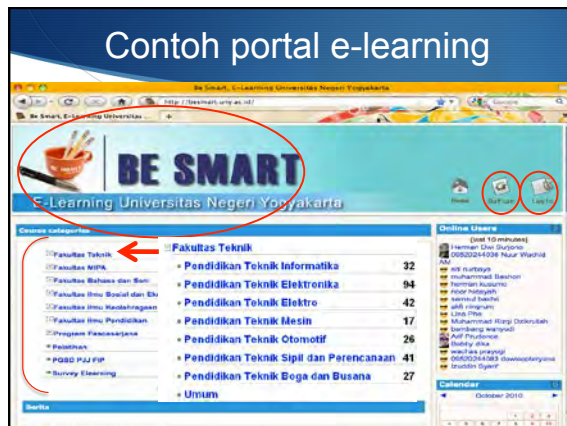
Contoh portal e-learning

Be Smart, E-Learning Universitas Negeri Yogyakarta

http://besmart.uny.ac.id/

Be Smart, E-Learning Universitas ...

BE SMART

E-Learning Universitas Negeri Yogyakarta

Home Daftar Log in

Course categories

Fakultas Teknik
Fakultas MIPA
Fakultas Bahasa dan Seni
Fakultas Ilmu Sosial dan Ekonomi
Fakultas Ilmu Keolahragaan
Fakultas Ilmu Pendidikan
Program Pascasarjana
Pelatihan
PGSD PJJ FIP
Survey Elearning

Fakultas Teknik

| | |
|---|---|
| Pendidikan Teknik Informatika | 32 |
| Pendidikan Teknik Elektronika | 94 |
| Pendidikan Teknik Elektro | 42 |
| Pendidikan Teknik Mesin | 17 |
| Pendidikan Teknik Otomotif | 26 |
| Pendidikan Teknik Sipil dan Perencanaan | 41 |
| Pendidikan Teknik Boga dan Busana | 27 |
| Umum | |

Berita

Online Users

(last 10 minutes)
Herman Dwi Surjono
06820244036 Nuur Wachid AM
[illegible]
muhammad Bashori
herman kusumo
noor hidayah
samkul bachri
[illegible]
Lina Pita
Muhammad Ranji Daltrulah
bambang wanyudi
Arif Prudence
Bobby dika
wachas prayogi
06820244083 dawaopleiyana
trustilin Syarif

Calendar

October 2010